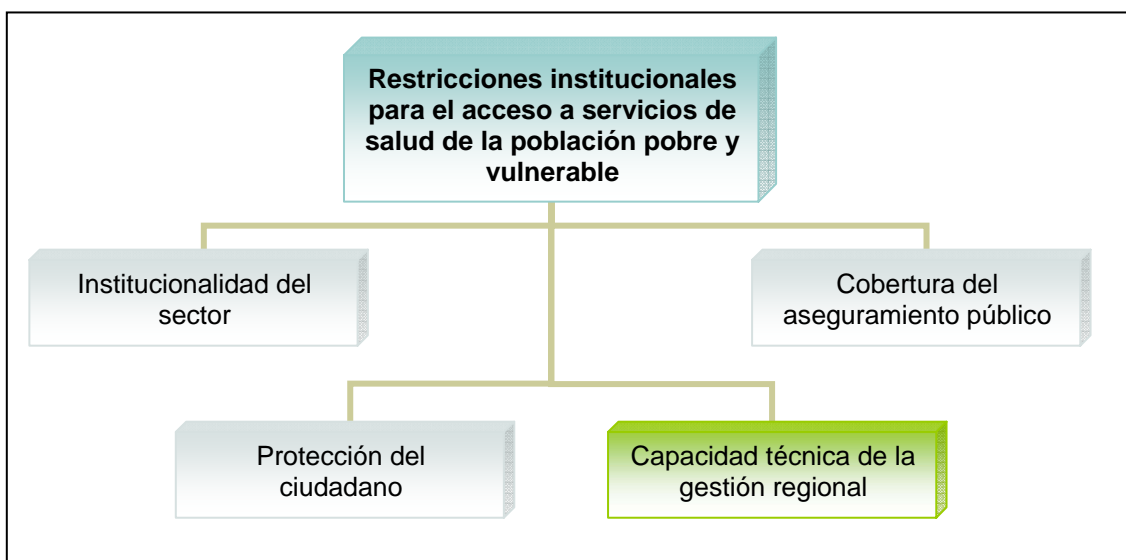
Restricciones institucionales para el acceso a servicios de salud de la población pobre y vulnerable

Institucionalidad del sector

Cobertura del aseguramiento público

Protección del ciudadano

Capacidad técnica de la gestión regional